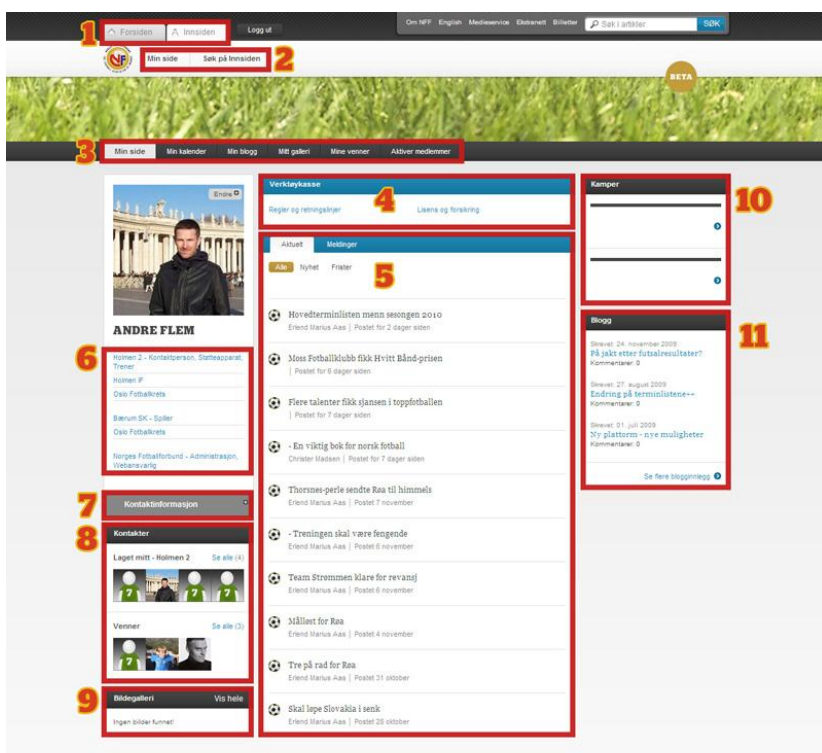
1 Forsiden Innsiden Logg ut

Om NFF English Medieservice Ekstranett Billetter Søk i artikler SØK

Min side Søk på Innsiden 2

BETA

3 Min side Min kalender Min blogg Mitt galleri Mine venner Aktiver medlemmer

Endre

ANDRE FLEM

6 Holmen 2 - Kontaktperson, Støtteapparat, Trener
Holmen IF
Oslo Fotballkrets
Bærum SK - Spiller
Oslo Fotballkrets
Norges Fotballforbund - Administrasjon, Webansvarlig

7 Kontaktinformasjon

8 Kontakter
Laget mitt - Holmen 2 Se alle (4)
7 7 7
Venner Se alle (3)
7

9 Bildegalleri Vis hele
Ingen bilder funnet!

Verktøykasse 4
Regler og retningslinjer Lisens og forsikring

Aktuelt Meldinger 5
Alle Nyhet Frister

Hovedterminlisten menn sesongen 2010
Erlend Marius Aas | Postet for 2 dager siden

Moss Fotballklubb fikk Hvitt Bånd-prisen
| Postet for 6 dager siden

Flere talenter fikk sjansen i toppfotballen
| Postet for 7 dager siden

- En viktig bok for norsk fotball
Christer Madsen | Postet for 7 dager siden

Thorsnes-perle sendte Røa til himmels
Erlend Marius Aas | Postet 7 november

- Treningen skal være fengende
Erlend Marius Aas | Postet 6 november

Team Strømmen klare for revansj
Erlend Marius Aas | Postet 6 november

Målløst for Røa
Erlend Marius Aas | Postet 4 november

Tre på rad for Røa
Erlend Marius Aas | Postet 31 oktober

Skal løpe Slovakia i senk
Erlend Marius Aas | Postet 28 oktober

Kamper 10

Blogg 11
Skrevet: 24. november 2009
På jakt etter futsalresultater?
Kommentarer: 0
Skrevet: 27. august 2009
Endring på terminlistene++
Kommentarer: 0
Skrevet: 01. juli 2009
Ny plattform - nye muligheter
Kommentarer: 0
Se flere blogginnlegg